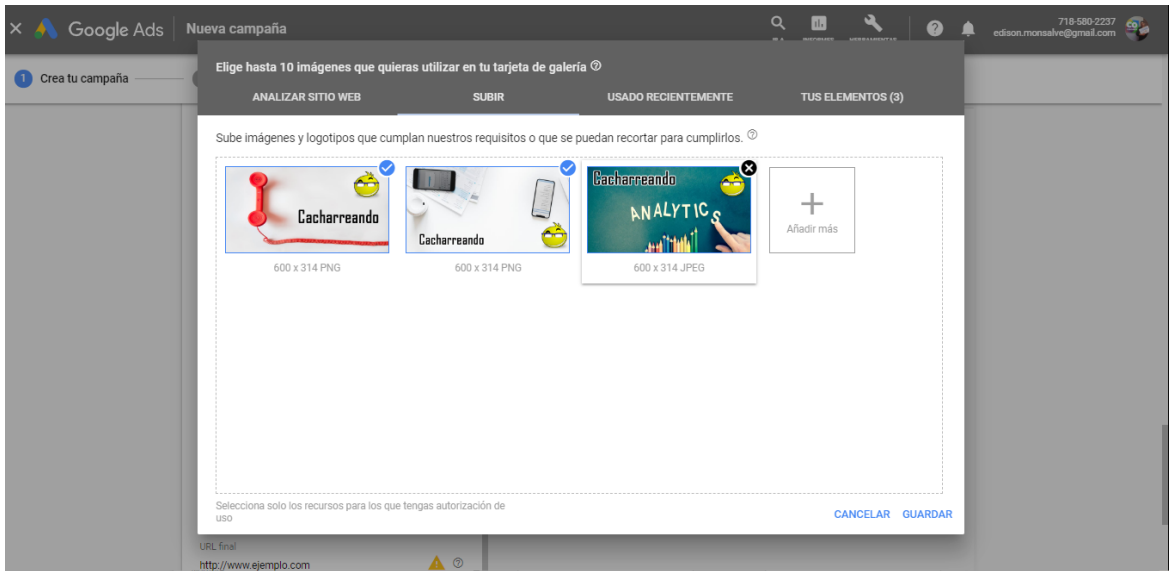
Google Ads | Nueva campaña

718-580-2237
edison.monsalve@gmail.com

1 Crea tu campaña

Elige hasta 10 imágenes que quieras utilizar en tu tarjeta de galería

ANALIZAR SITIO WEB
SUBIR
USADO RECIENTEMENTE
TUS ELEMENTOS (3)

Sube imágenes y logotipos que cumplan nuestros requisitos o que se puedan recortar para cumplirlos.

Cacharreando
600 x 314 PNG

Cacharreando
600 x 314 PNG

Cacharreando
ANALYTICS
600 x 314 JPEG

Añadir más

Selecciona solo los recursos para los que tengas autorización de uso

CANCELAR GUARDAR

URL final
http://www.ejemplo.com